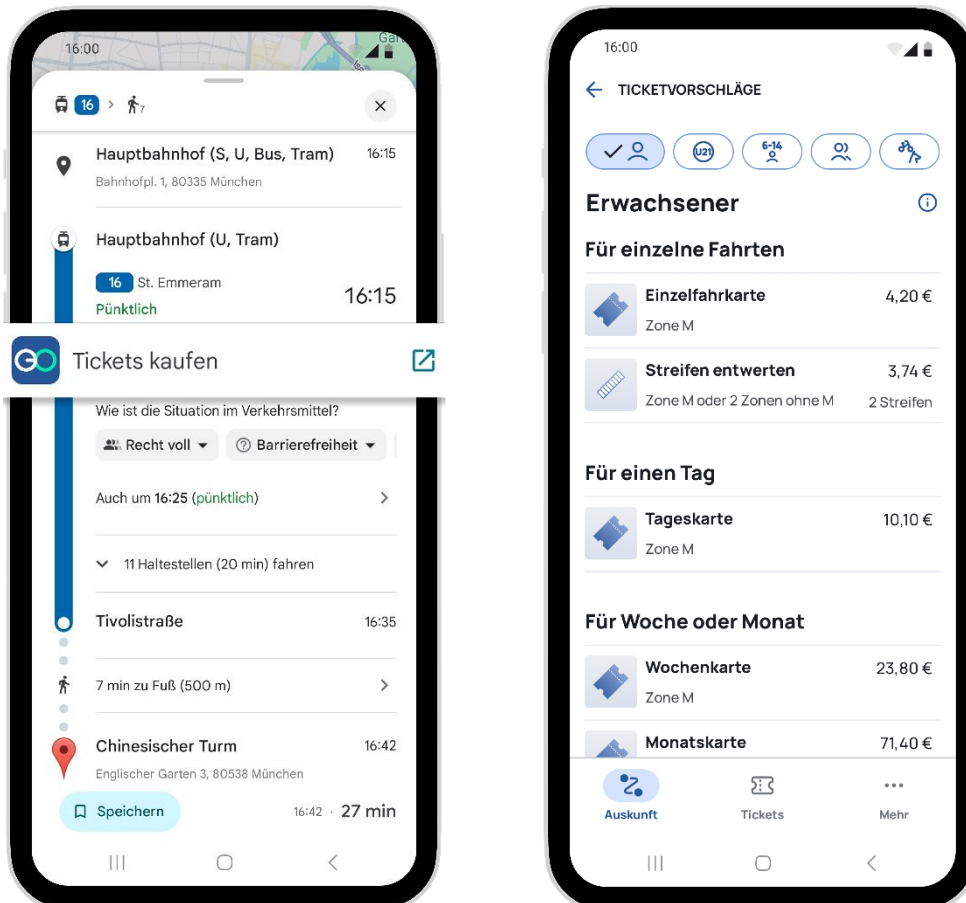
16:00

16 > 7

Hauptbahnhof (S, U, Bus, Tram) 16:15
Bahnhofpl. 1, 80335 München

Hauptbahnhof (U, Tram)

16 St. Emmeram 16:15
Pünktlich

GO Tickets kaufen

Wie ist die Situation im Verkehrsmittel?

Recht voll ▾ Barrierefreiheit ▾

Auch um 16:25 (pünktlich) >

11 Haltestellen (20 min) fahren

Tivolistraße 16:35

7 min zu Fuß (500 m) >

Chinesischer Turm 16:42
Englischer Garten 3, 80538 München

Speichern 16:42 · 27 min

16:00

← TICKETVORSCHLÄGE

U21 6-14

Erwachsener

Für einzelne Fahrten

Einzelfahrkarte 4,20 €
Zone M

Streifen entwerten 3,74 €
Zone M oder 2 Zonen ohne M 2 Streifen

Für einen Tag

Tageskarte 10,10 €
Zone M

Für Woche oder Monat

Wochenkarte 23,80 €
Zone M

Monatskarte 71,40 €

Auskunft Tickets Mehr